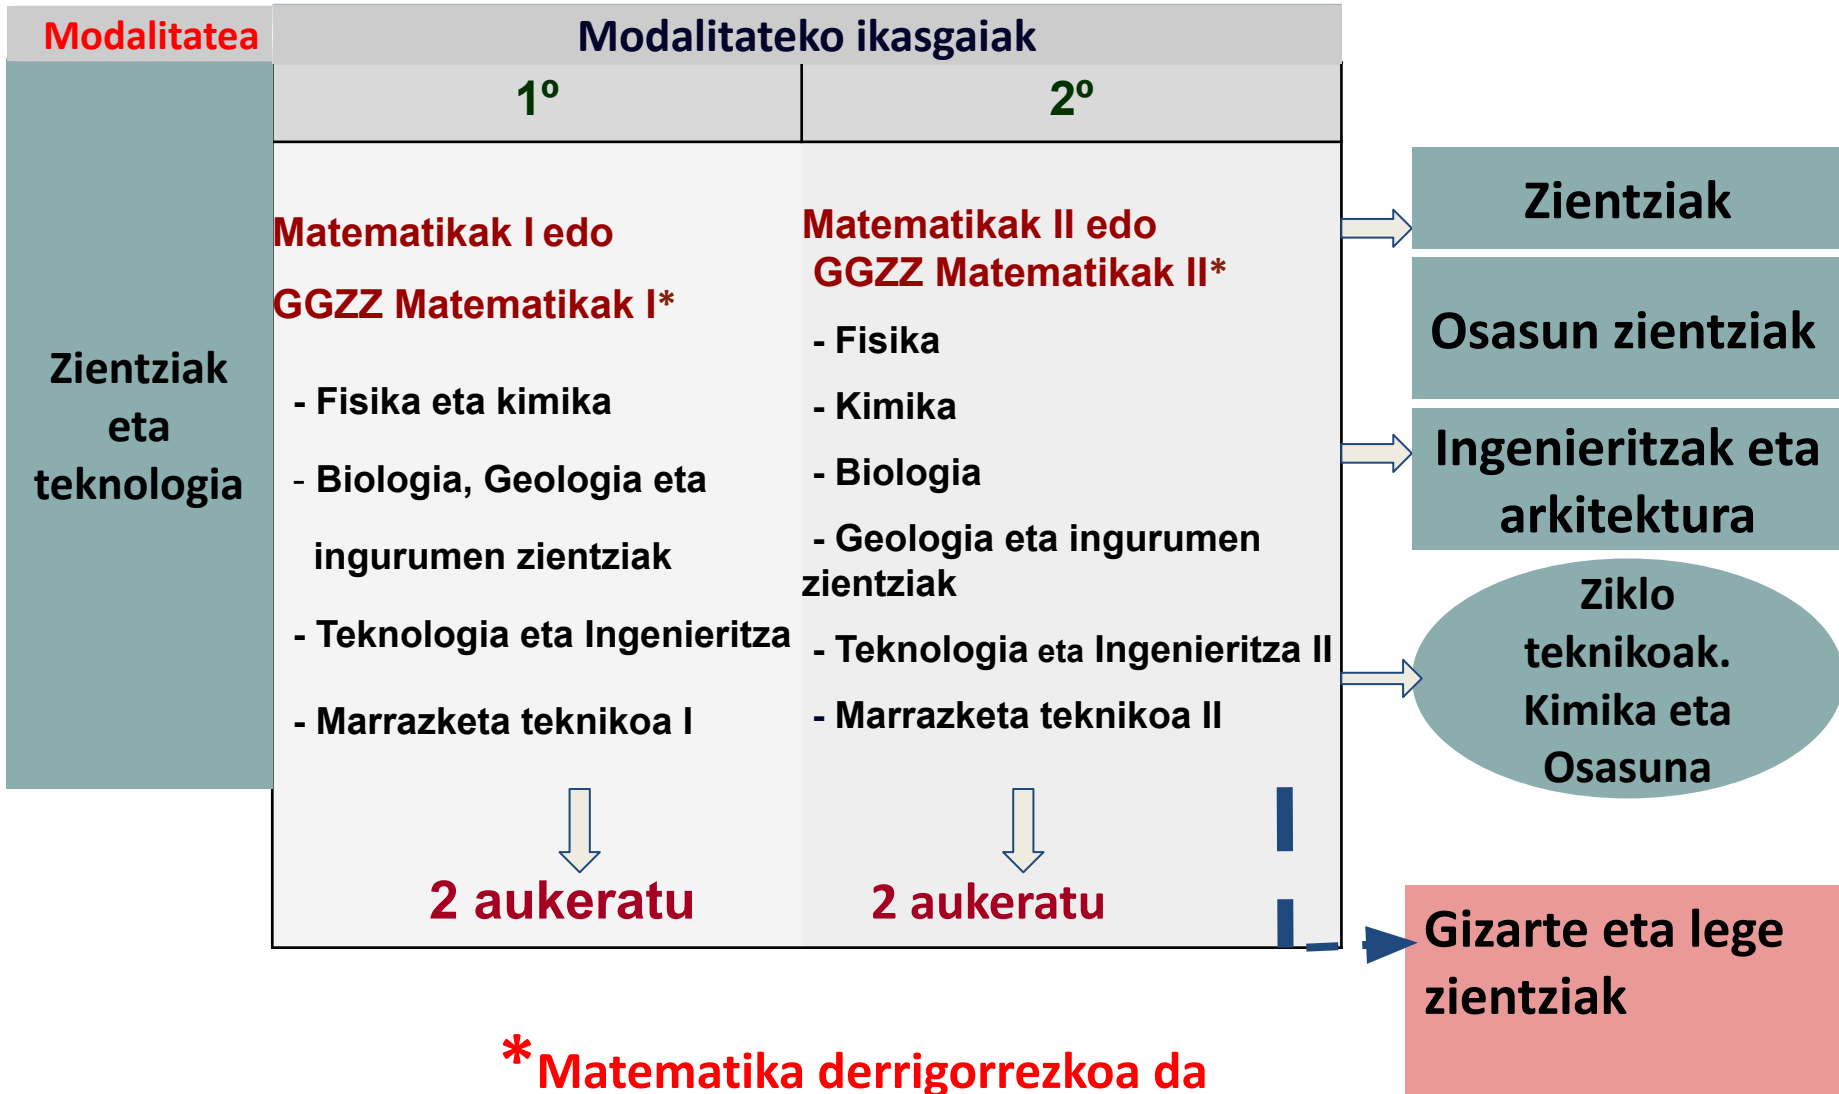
| Modalitatea | Modalitateko ikasgaiak | |
|---|---|---|
| | 1º | 2º |
| Zientziak eta teknologia | Matematikak I edo GGZZ Matematikak I* - Fisika eta kimika - Biologia, Geologia eta ingurumen zientziak - Teknologia eta Ingenieritza - Marrazketa teknikoa I 2 aukeratu | Matematikak II edo GGZZ Matematikak II* - Fisika - Kimika - Biologia - Geologia eta ingurumen zientziak - Teknologia eta Ingenieritza II - Marrazketa teknikoa II 2 aukeratu |

Zientziak

Osasun zientziak

Ingenieritzak eta arkitektura

Ziklo teknikoak. Kimika eta Osasuna

Gizarte eta lege zientziak

*Matematika derrigorrezkoa da